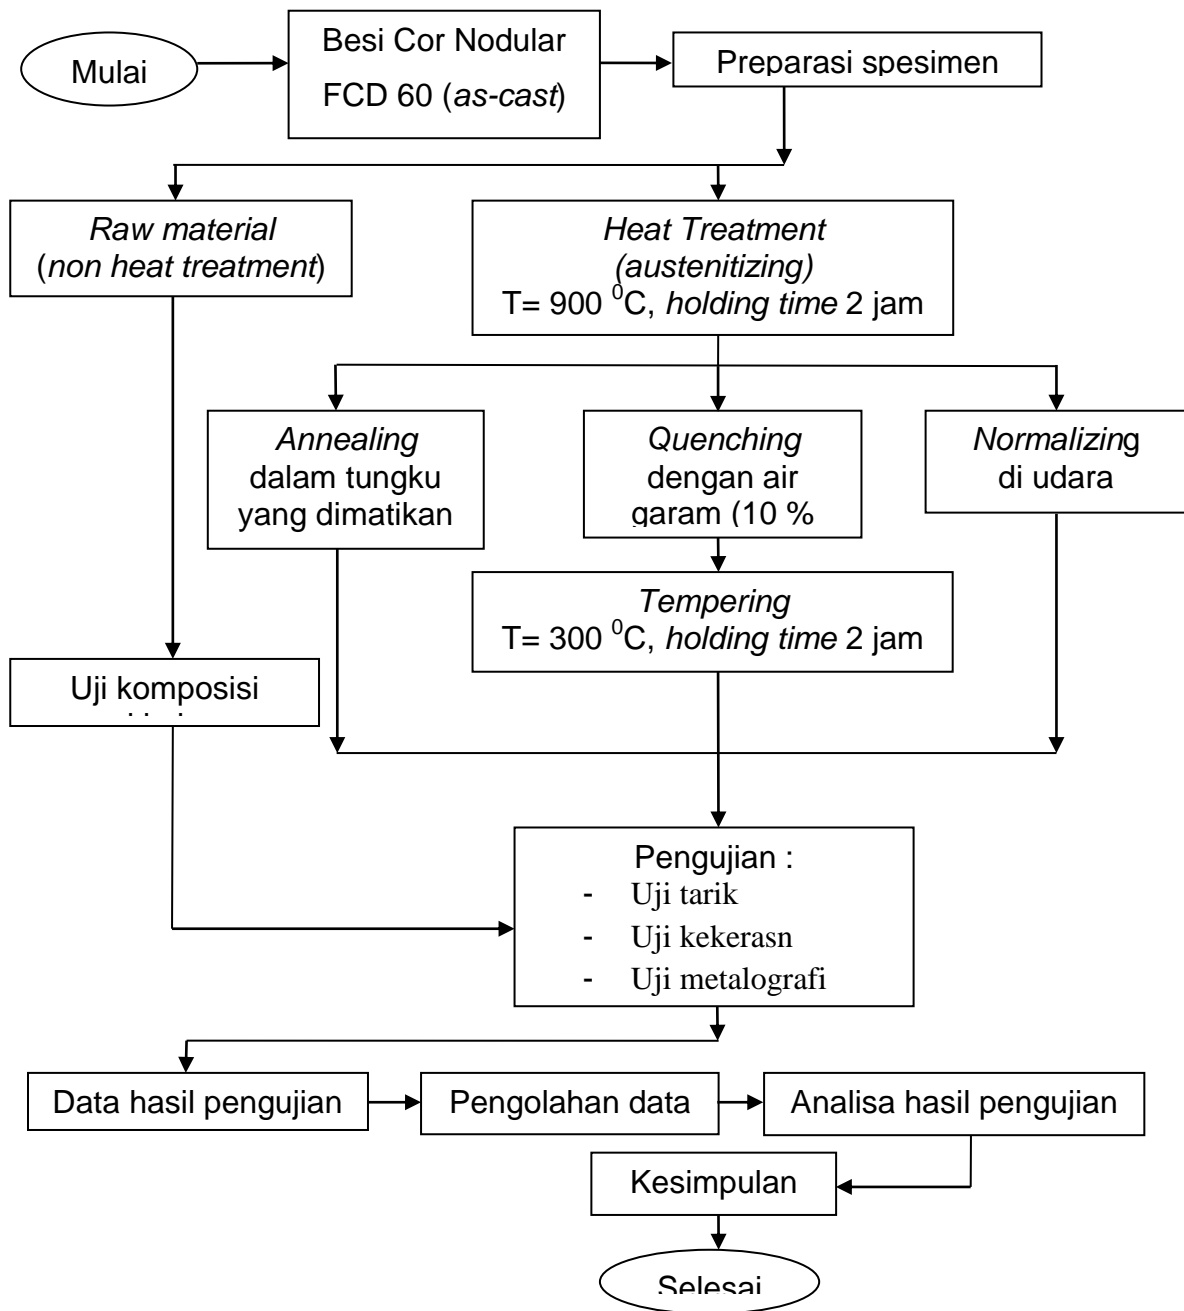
Mulai

Besi Cor Nodular FCD 60 (*as-cast*)

Preparasi spesimen

*Raw material* (*non heat treatment*)

*Heat Treatment (austenitizing)* T= 900 $^0$C, *holding time* 2 jam

*Annealing* dalam tungku yang dimatikan

*Quenching* dengan air garam (10 %

*Normalizing* di udara

*Tempering* T= 300 $^0$C, *holding time* 2 jam

Uji komposisi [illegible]

Pengujian :
- Uji tarik
- Uji kekerasn
- Uji metalografi

Data hasil pengujian

Pengolahan data

Analisa hasil pengujian

Kesimpulan

Selesai